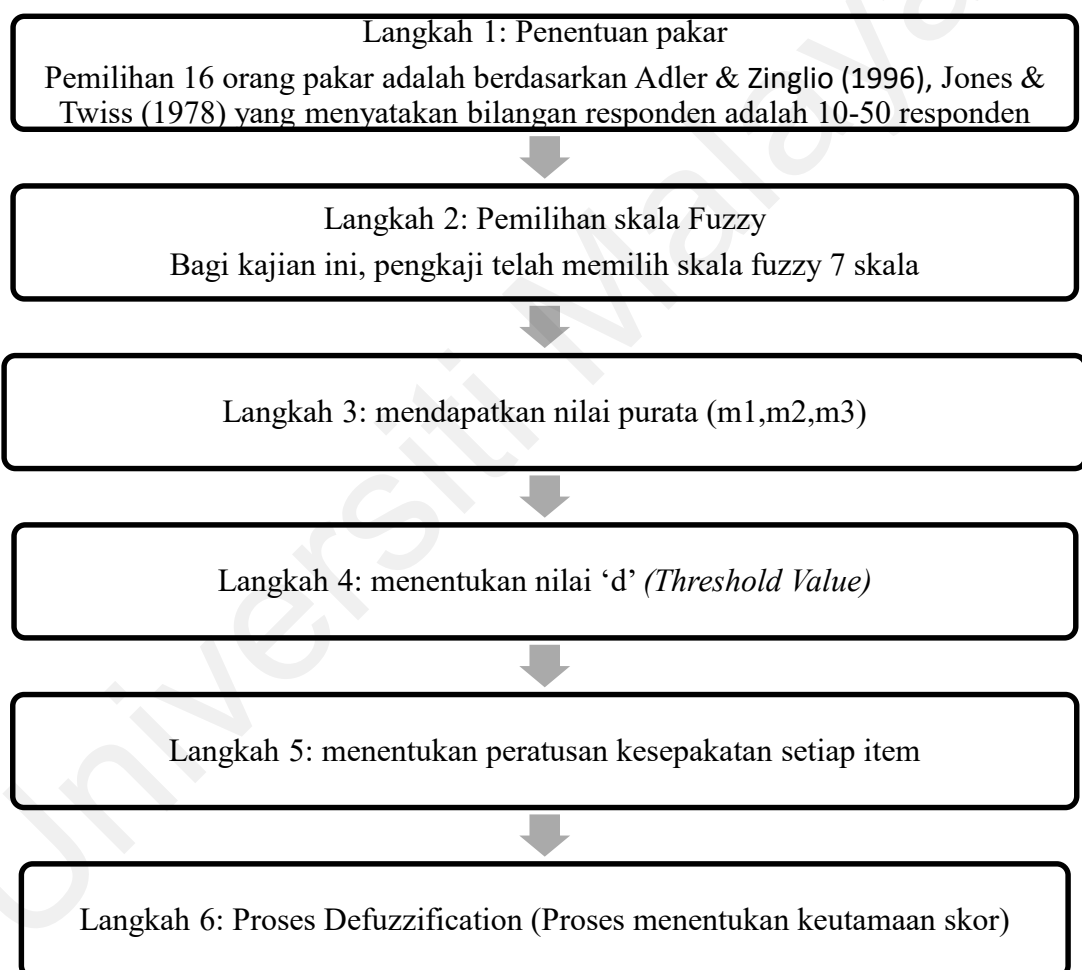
Langkah 1: Penentuan pakar
Pemilihan 16 orang pakar adalah berdasarkan Adler & Zinglio (1996), Jones & Twiss (1978) yang menyatakan bilangan responden adalah 10-50 responden

Langkah 2: Pemilihan skala Fuzzy
Bagi kajian ini, pengkaji telah memilih skala fuzzy 7 skala

Langkah 3: mendapatkan nilai purata (m1,m2,m3)

Langkah 4: menentukan nilai 'd' *(Threshold Value)*

Langkah 5: menentukan peratusan kesepakatan setiap item

Langkah 6: Proses Defuzzification (Proses menentukan keutamaan skor)

Universiti Malaya